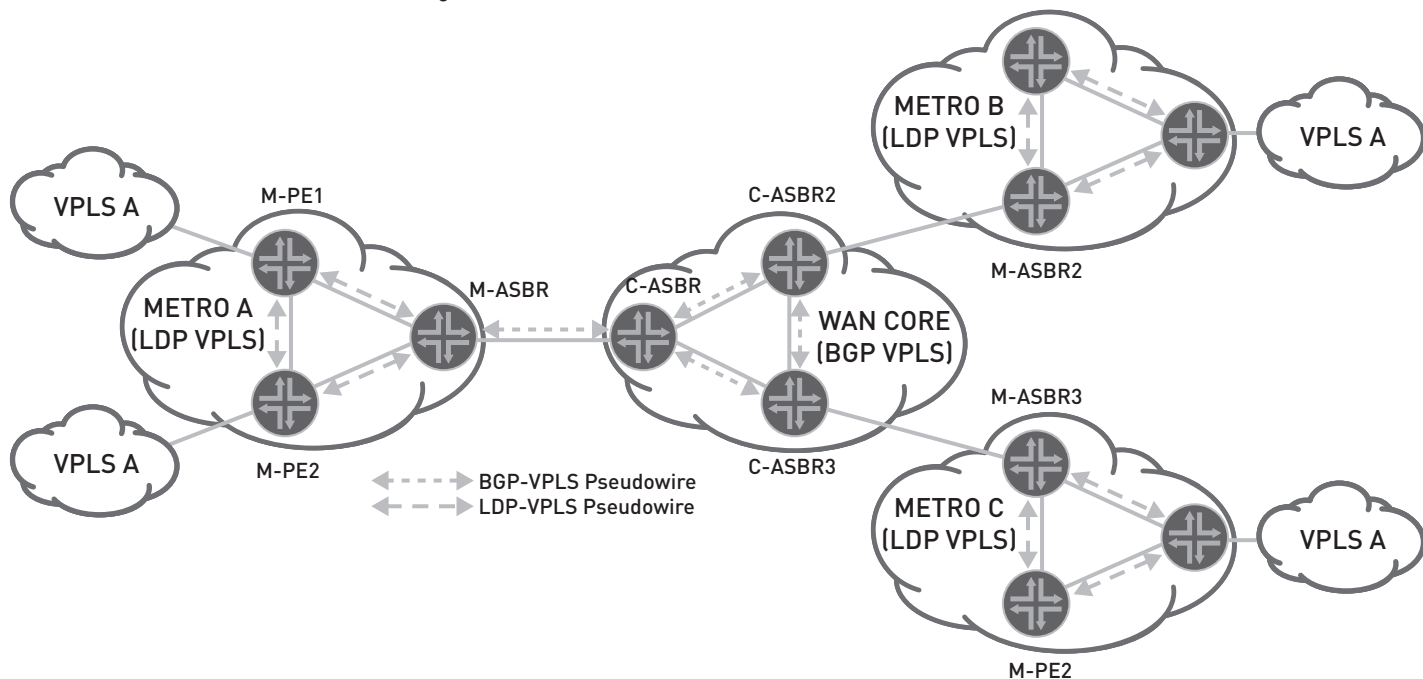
VPLS A

M-PE1

METRO A
(LDP VPLS)

M-ASBR

VPLS A

M-PE2

C-ASBR2

C-ASBR

WAN CORE
(BGP VPLS)

C-ASBR3

BGP-VPLS Pseudowire
LDP-VPLS Pseudowire

METRO B
(LDP VPLS)

VPLS A

M-ASBR2

M-ASBR3

METRO C
(LDP VPLS)

VPLS A

M-PE2